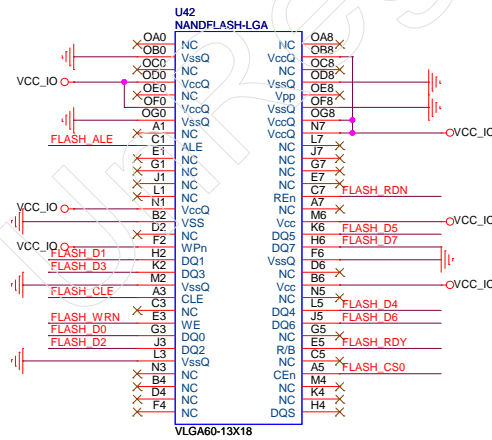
U42
NANDFLASH-LGA

OA0 NC
OB0 VssQ
OC0 NC
VCC_IO OD0 VccQ
OE0 NC
OF0 NC
OG0 VccQ
A1 VssQ
FLASH_ALE C1 ALE
E1 NC
G1 NC
J1 NC
L1 NC
N1 NC
VCC_IO B2 VccQ
D2 VSS
F2 NC
FLASH_D1 H2 WPn
FLASH_D3 K2 DQ1
M2 DQ3
FLASH_CLE A3 VssQ
C3 CLE
FLASH_WRN E3 NC
FLASH_D0 G3 WE
FLASH_D2 J3 DQ0
L3 DQ2
N3 VssQ
B4 NC
D4 NC
F4 NC

NC OA8
NC OB8
VccQ OC8
NC OD8
VssQ OE8
Vpp OF8
VssQ OG8
VccQ N7
VccQ L7 VCC_IO
NC J7
NC G7
NC E7
NC C7 FLASH_RDN
REn A7
NC M6 VCC_IO
Vcc K6 FLASH_D5
DQ5 H6 FLASH_D7
DQ7 F6
VssQ D6
NC B6
Vcc N5 VCC_IO
NC L5 FLASH_D4
DQ4 J5 FLASH_D6
DQ6 G5
NC E5 FLASH_RDY
R/B C5
NC A5 FLASH_CS0
CEn M4
NC K4
NC H4
DQS

VLGA60-13X18